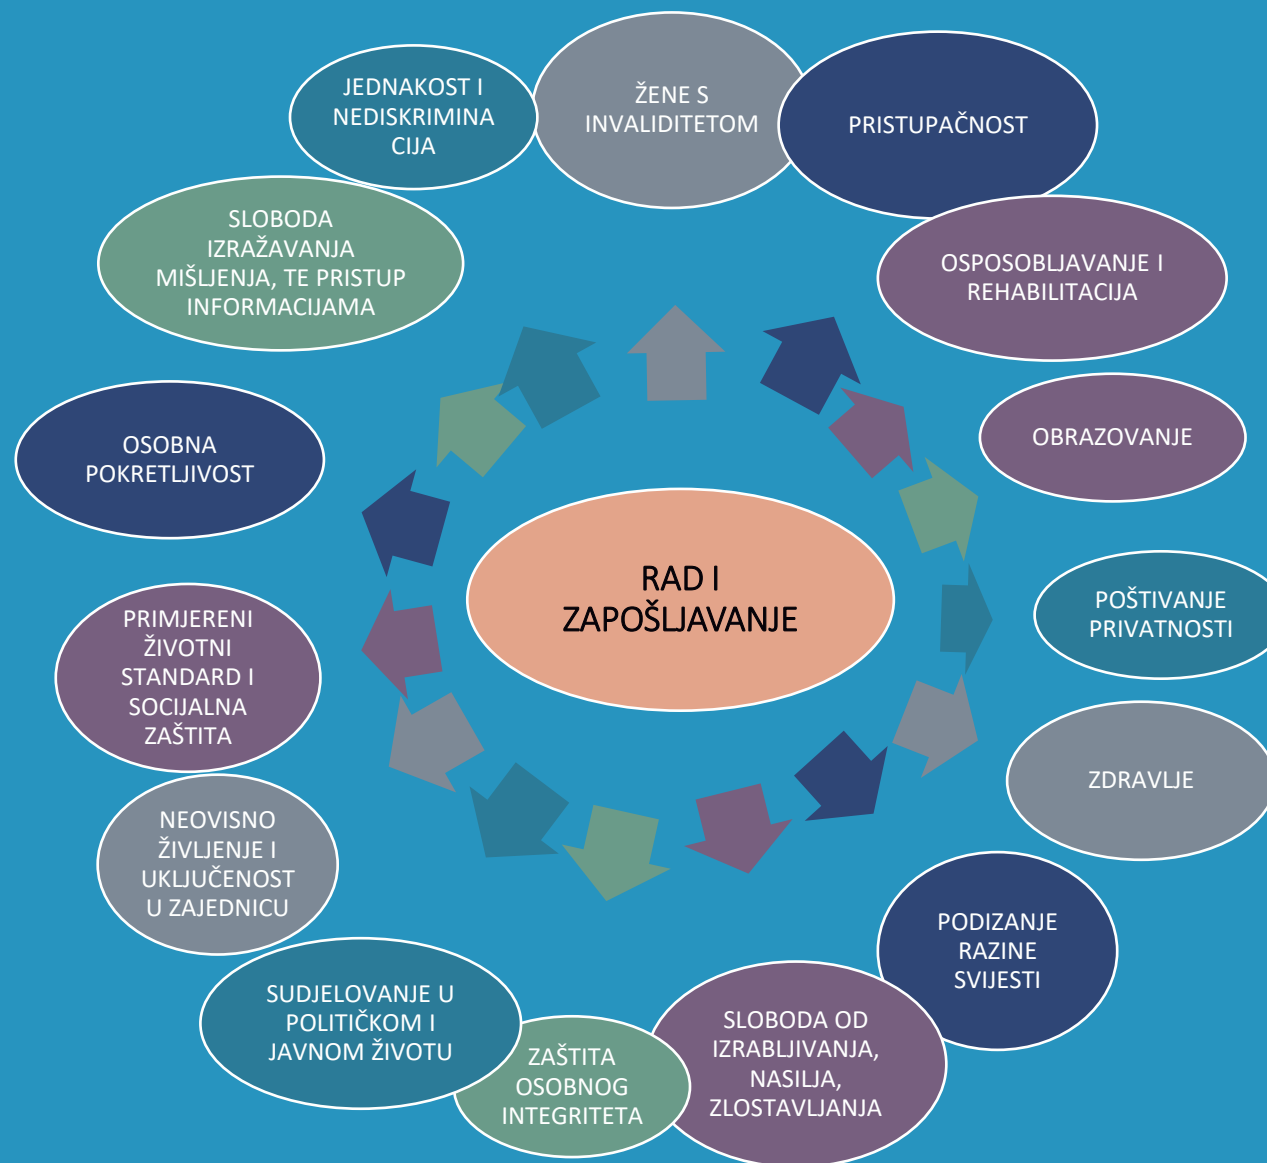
JEDNAKOST I NEDISKRIMINACIJA

ŽENE S INVALIDITETOM

PRISTUPAČNOST

SLOBODA IZRAŽAVANJA MIŠLJENJA, TE PRISTUP INFORMACIJAMA

OSPOSOBLJAVANJE I REHABILITACIJA

OBRAZOVANJE

OSOBNA POKRETLJIVOST

RAD I ZAPOŠLJAVANJE

POŠTIVANJE PRIVATNOSTI

PRIMJERENI ŽIVOTNI STANDARD I SOCIJALNA ZAŠTITA

ZDRAVLJE

NEOVISNO ŽIVLJENJE I UKLJUČENOST U ZAJEDNICU

PODIZANJE RAZINE SVIJESTI

SUDJELOVANJE U POLITIČKOM I JAVNOM ŽIVOTU

ZAŠTITA OSOBNOG INTEGRITETA

SLOBODA OD IZRABLJIVANJA, NASILJA, ZLOSTAVLJANJA